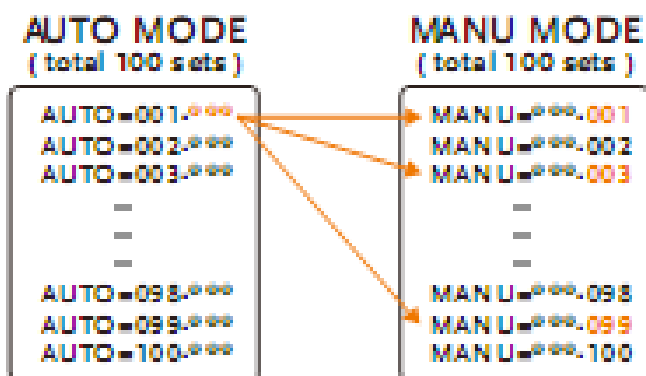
AUTO MODE
( total 100 sets )

AUTO=001-***
AUTO=002-***
AUTO=003-***
=
=
=
AUTO=098-***
AUTO=099-***
AUTO=100-***

MANU MODE
( total 100 sets )

MANU=***-001
MANU=***-002
MANU=***-003
=
=
=
MANU=***-098
MANU=***-099
MANU=***-100